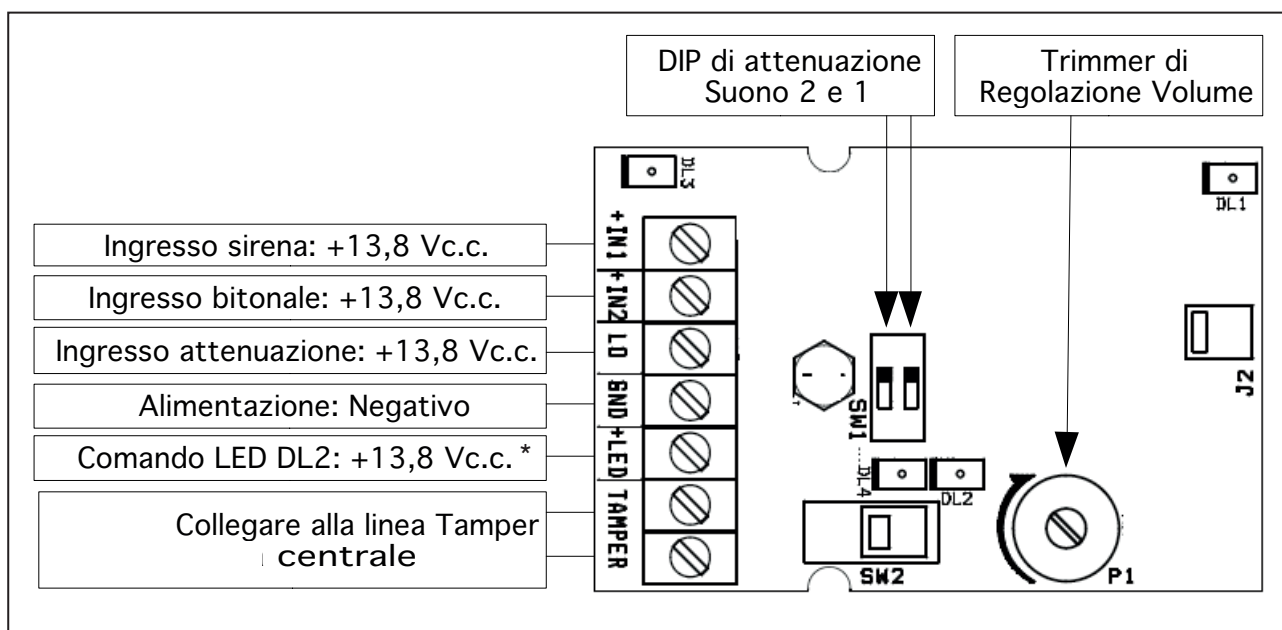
DIP di attenuazione Suono 2 e 1

Trimmer di Regolazione Volume

DL3

DL1

Ingresso sirena: +13,8 Vc.c.

Ingresso bitonale: +13,8 Vc.c.

Ingresso attenuazione: +13,8 Vc.c.

Alimentazione: Negativo

Comando LED DL2: +13,8 Vc.c. *

Collegare alla linea Tamper centrale

+IN1
+IN2
LD
GND
+LED
TAMPER

SW1

J2

DL4

DL2

SW2

P1